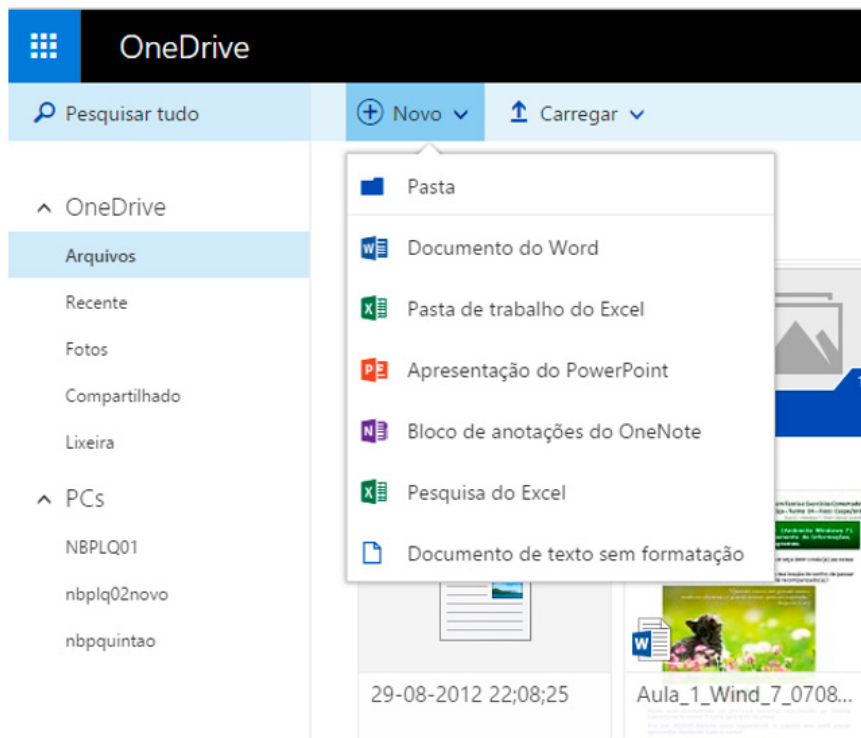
OneDrive

Pesquisar tudo

Novo

Carregar

OneDrive

Arquivos

Recente

Fotos

Compartilhado

Lixeira

PCs

NBPLQ01

nbplq02novo

nbpquintao

Pasta

Documento do Word

Pasta de trabalho do Excel

Apresentação do PowerPoint

Bloco de anotações do OneNote

Pesquisa do Excel

Documento de texto sem formatação

29-08-2012 22;08;25

Aula_1_Wind_7_0708...